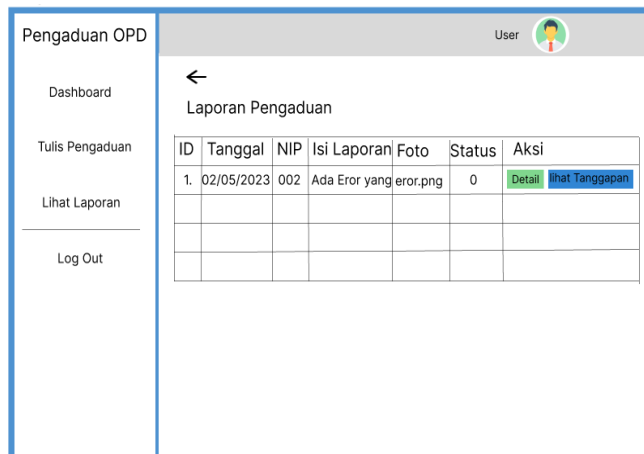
Pengaduan OPD

Dashboard

Tulis Pengaduan

Lihat Laporan

Log Out

User

←

Laporan Pengaduan

| ID | Tanggal | NIP | Isi Laporan | Foto | Status | Aksi |
|---|---|---|---|---|---|---|
| 1. | 02/05/2023 | 002 | Ada Eror yang | eror.png | 0 | Detail lihat Tanggapan |
| | | | | | | |
| | | | | | | |
| | | | | | | |